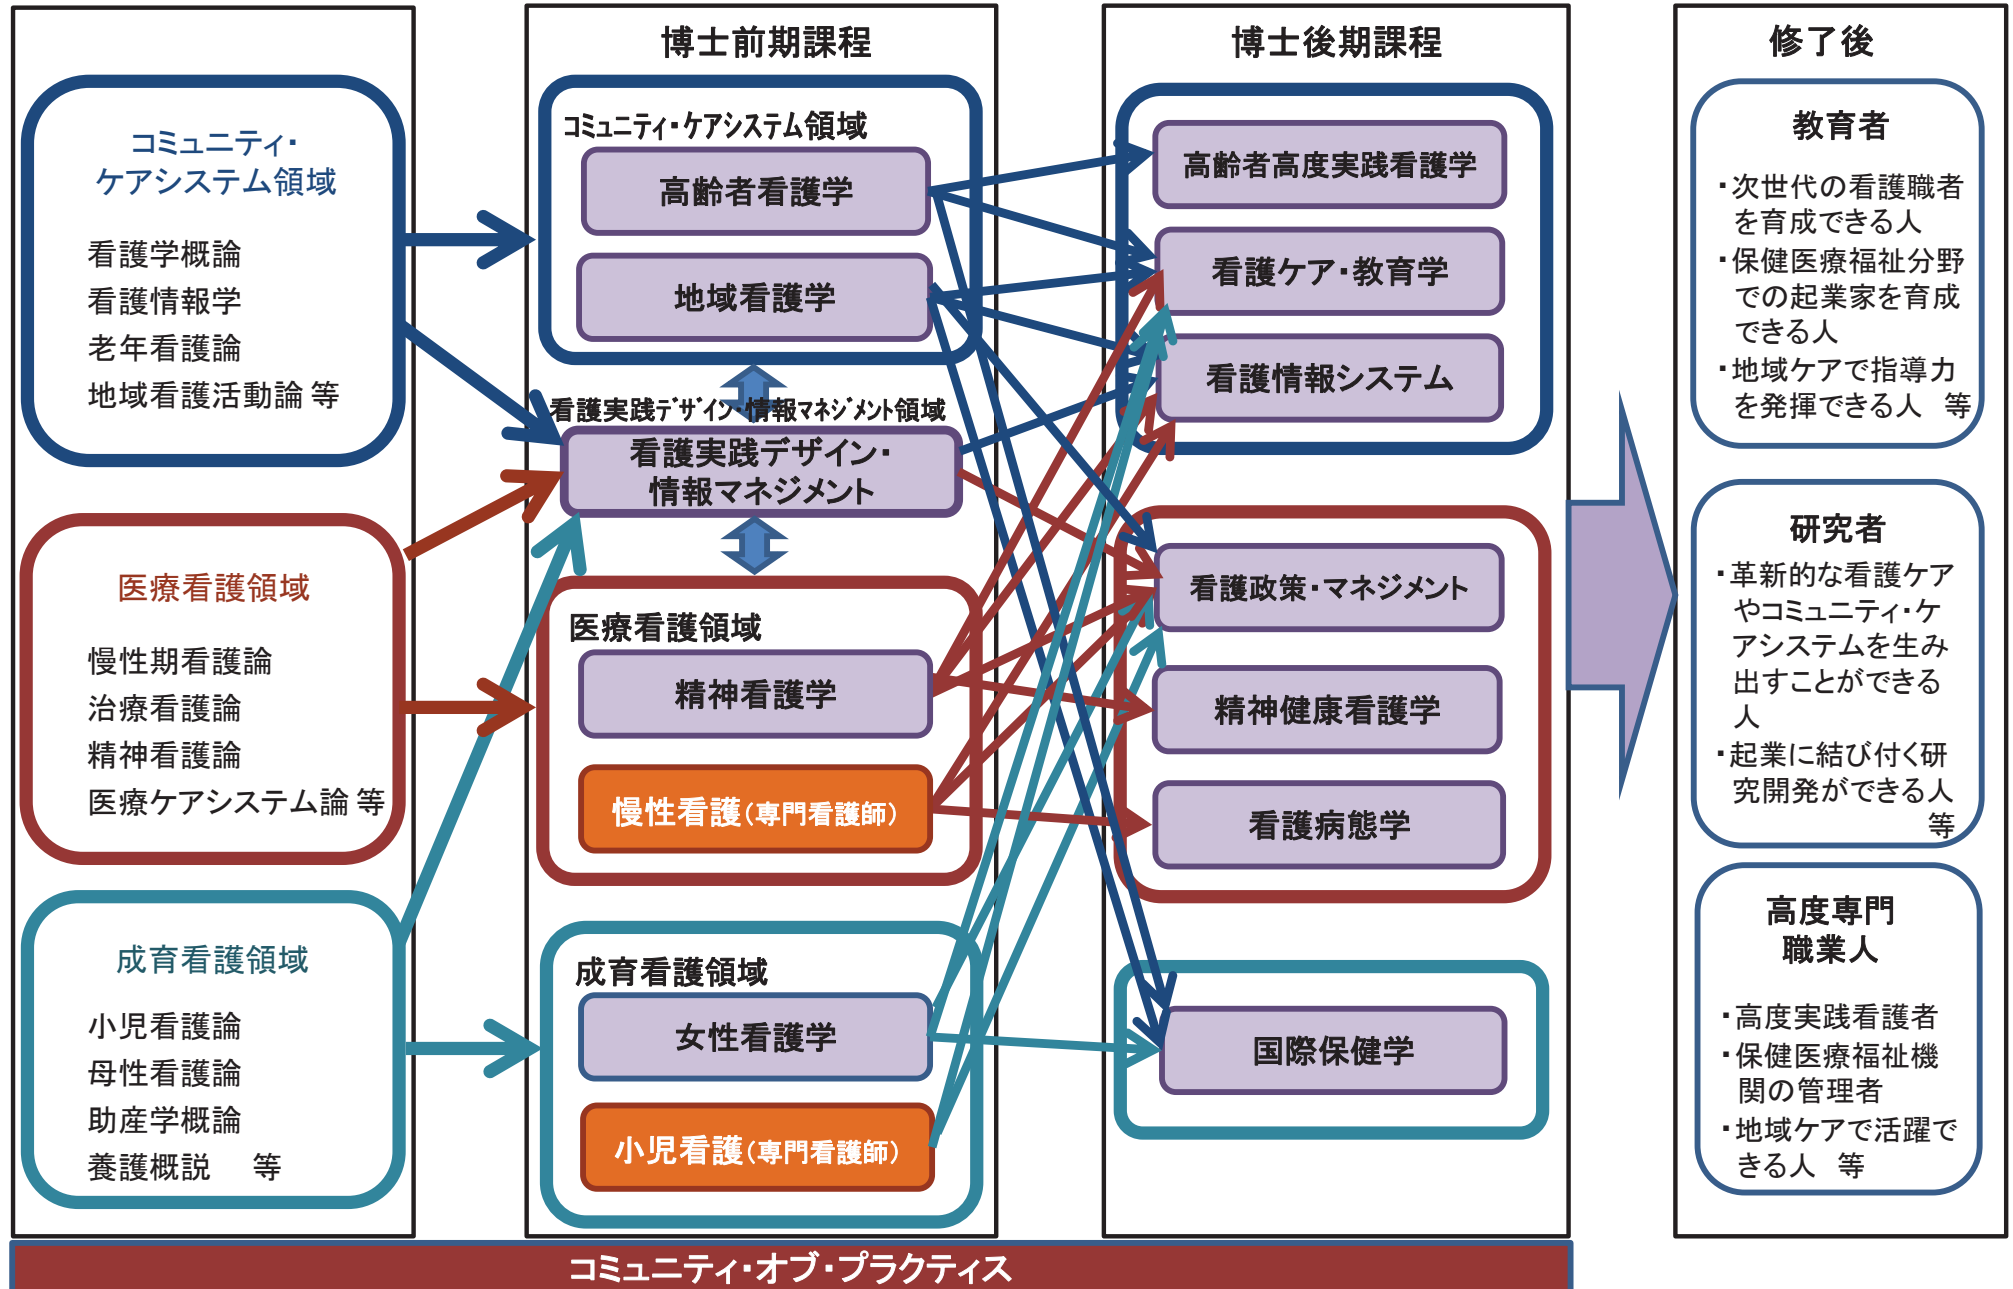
コミュニティ・
ケアシステム領域

看護学概論
看護情報学
老年看護論
地域看護活動論 等

医療看護領域

慢性期看護論
治療看護論
精神看護論
医療ケアシステム論 等

成育看護領域

小児看護論
母性看護論
助産学概論
養護概説　等

博士前期課程

コミュニティ・ケアシステム領域

高齢者看護学

地域看護学

看護実践デザイン・情報マネジメント領域

看護実践デザイン・
情報マネジメント

医療看護領域

精神看護学

慢性看護(専門看護師)

成育看護領域

女性看護学

小児看護(専門看護師)

博士後期課程

高齢者高度実践看護学

看護ケア・教育学

看護情報システム

看護政策・マネジメント

精神健康看護学

看護病態学

国際保健学

修了後

教育者

・次世代の看護職者を育成できる人
・保健医療福祉分野での起業家を育成できる人
・地域ケアで指導力を発揮できる人　等

研究者

・革新的な看護ケアやコミュニティ・ケアシステムを生み出すことができる人
・起業に結び付く研究開発ができる人
等

高度専門
職業人

・高度実践看護者
・保健医療福祉機関の管理者
・地域ケアで活躍できる人　等

コミュニティ・オブ・プラクティス